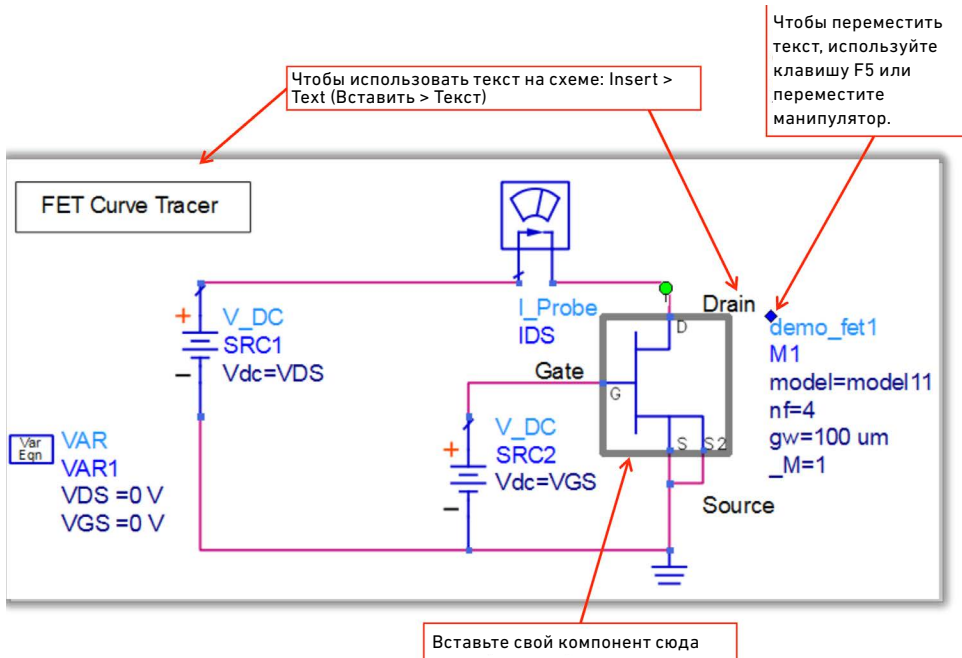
Чтобы переместить текст, используйте клавишу F5 или переместите манипулятор.

Чтобы использовать текст на схеме: Insert > Text (Вставить > Текст)

FET Curve Tracer

+
V_DC
SRC1
Vdc=VDS
−

I_Probe
IDS

Drain

demo_fet1
M1
model=model11
nf=4
gw=100 um
_M=1

Gate

D
G
S
S 2

+
V_DC
SRC2
Vdc=VGS
−

Source

Var
Eqn
VAR
VAR1
VDS =0 V
VGS =0 V

Вставьте свой компонент сюда